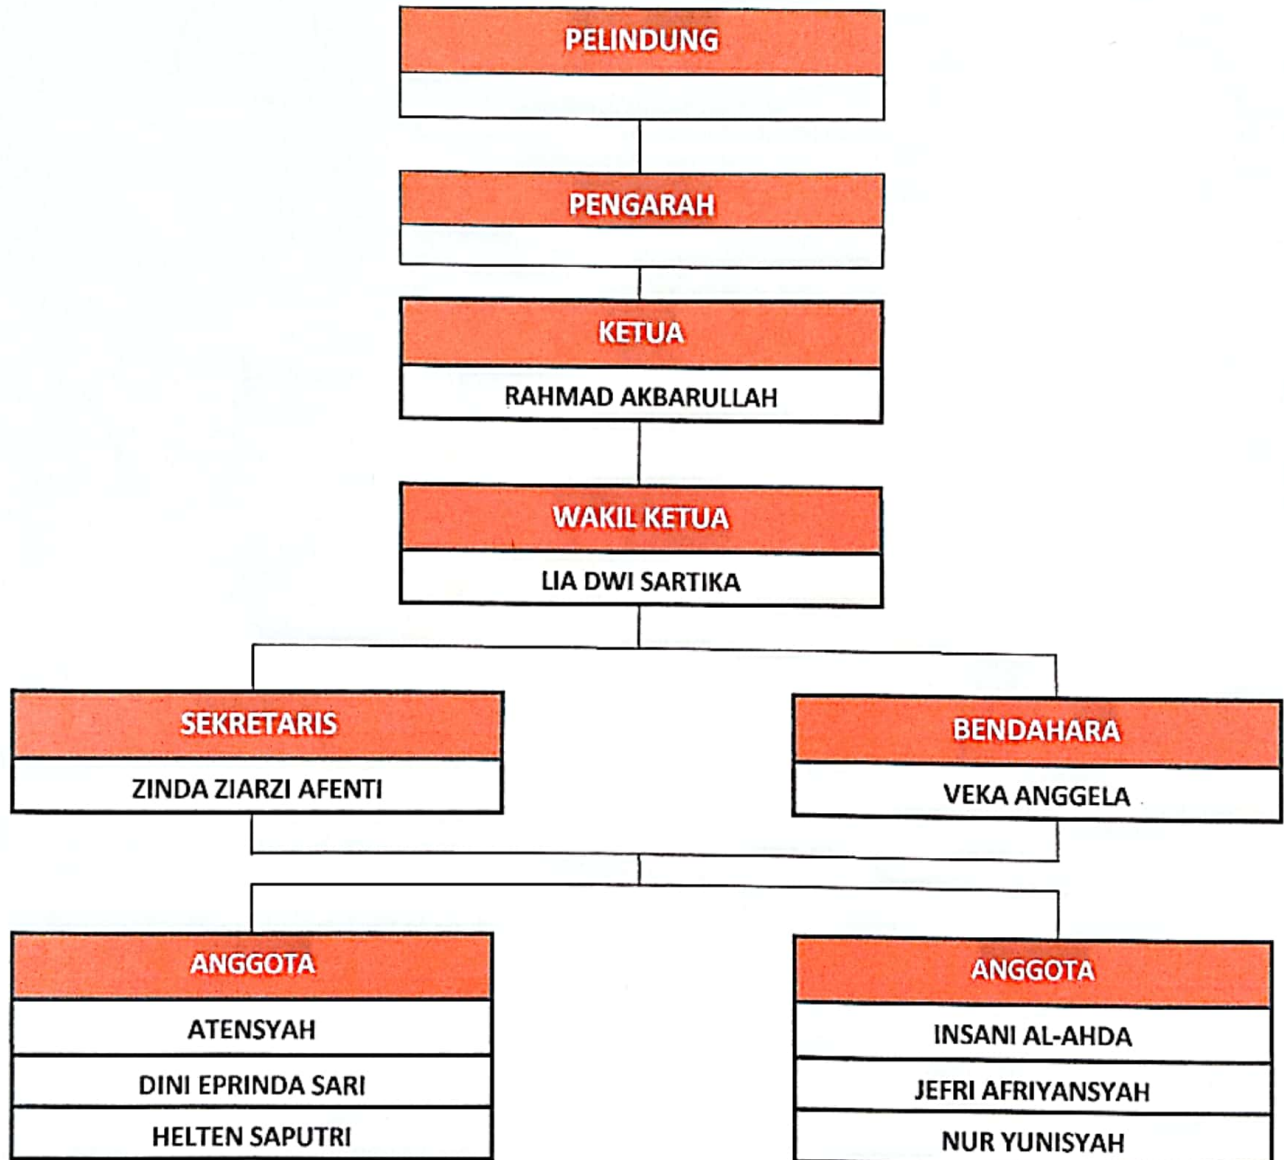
PELINDUNG

PENGARAH

KETUA
RAHMAD AKBARULLAH

WAKIL KETUA
LIA DWI SARTIKA

SEKRETARIS
ZINDA ZIARZI AFENTI

BENDAHARA
VEKA ANGGELA

ANGGOTA
ATENSYAH
DINI EPRINDA SARI
HELTEN SAPUTRI

ANGGOTA
INSANI AL-AHDA
JEFRI AFRIYANSYAH
NUR YUNISYAH